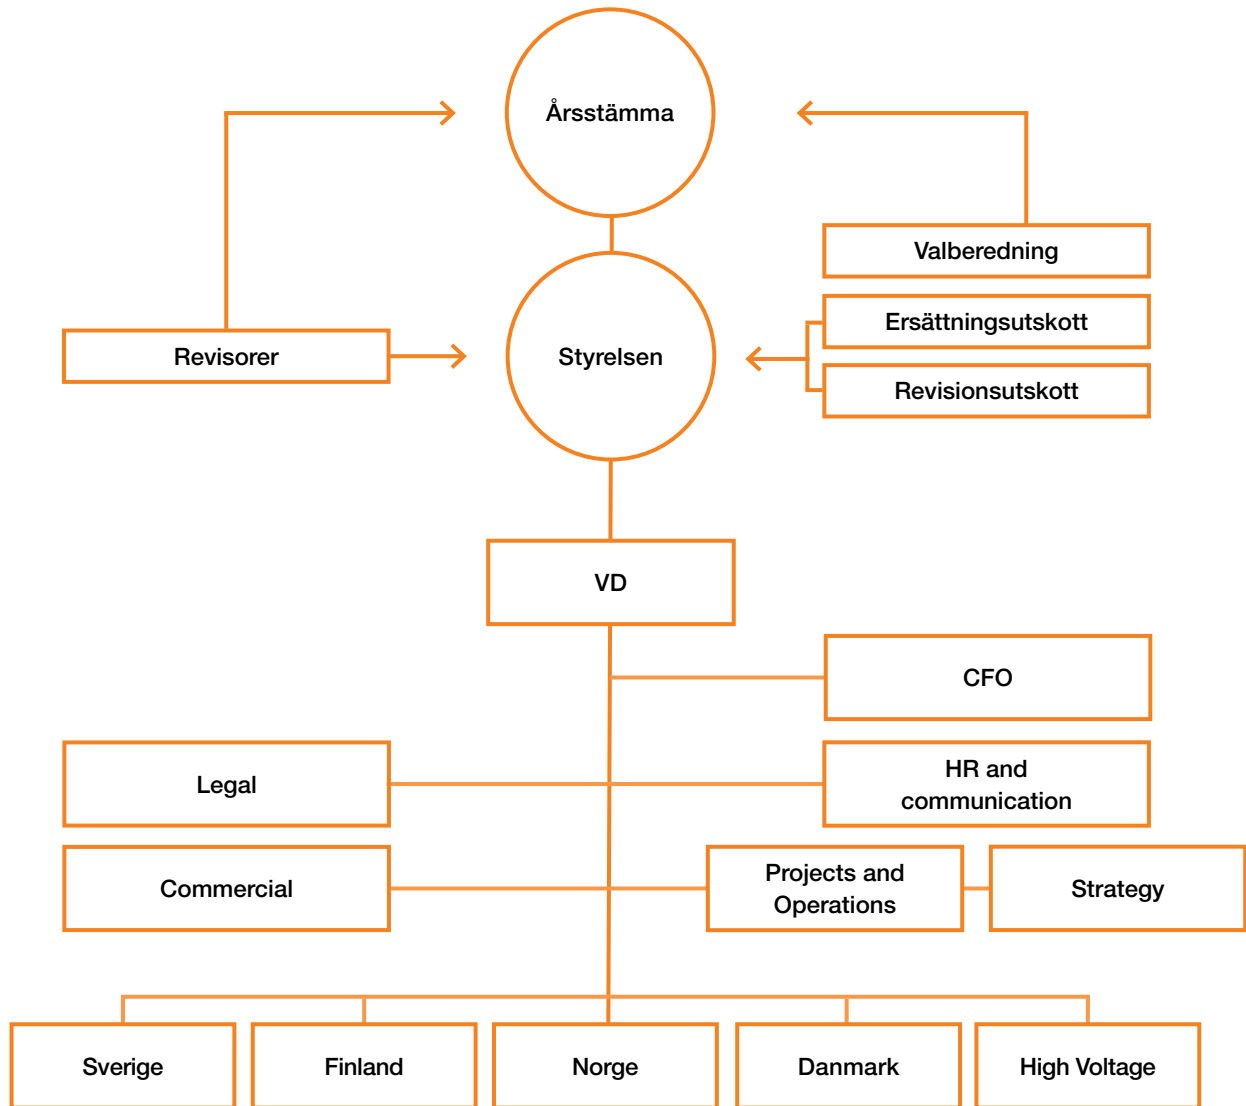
Årsstämma

Valberedning

Revisorer

Styrelsen

Ersättningsutskott

Revisionsutskott

VD

CFO

Legal

HR and communication

Commercial

Projects and Operations

Strategy

Sverige

Finland

Norge

Danmark

High Voltage